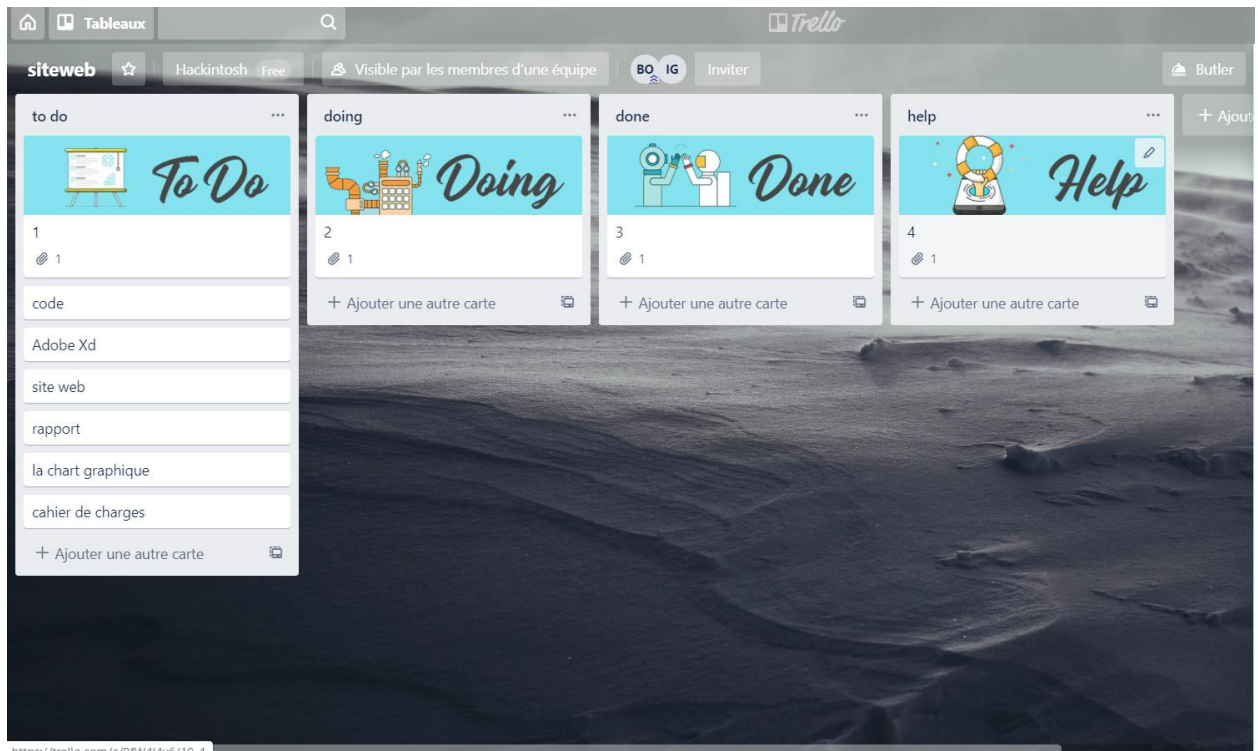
Tableaux

Trello

siteweb

Hackintosh Free

Visible par les membres d'une équipe

BO IG

Inviter

Butler

to do

To Do

1

1

code

Adobe Xd

site web

rapport

la chart graphique

cahier de charges

+ Ajouter une autre carte

doing

Doing

2

1

+ Ajouter une autre carte

done

Done

3

1

+ Ajouter une autre carte

help

Help

4

1

+ Ajouter une autre carte

+ Ajout

https://trello.com/c/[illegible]